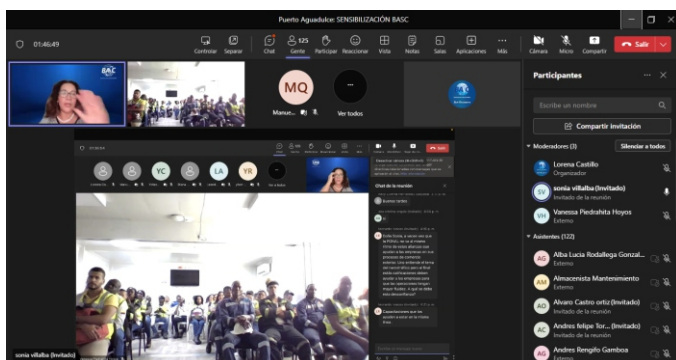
Puerto Aguadulce: SENSIBILIZACIÓN BASC

01:46:49

Controlar Separar Chat 125 Gente Participar Reaccionar Vista Notas Salas Aplicaciones Más Cámara Micro Compartir Salir

BASC

MQ
Manue...

Ver todos

Participantes

Escribe un nombre

Compartir invitación

Moderadores (3)
Silenciar a todos

Lorena Castillo
Organizador

SV sonia villalba (Invitado)
Invitado de la reunión

VH Vanessa Piedrahita Hoyos
Externo

Asistentes (122)

AG Alba Lucia Rodallega Gonzal...
Externo

AM Almacenista Mantenimiento
Externo

AC Alvaro Castro ortiz (Invitado)
Invitado de la reunión

AC Andres felipe Tor... (Invitado)
Invitado de la reunión

AG Andres Rengifo Gamboa
Externo

YC LA YR

Chat de la reunión

Buenos tardes

Cuestionamos que los acoplan a la tarea de lo Cosas Entes

sonia villalba (Invitado)